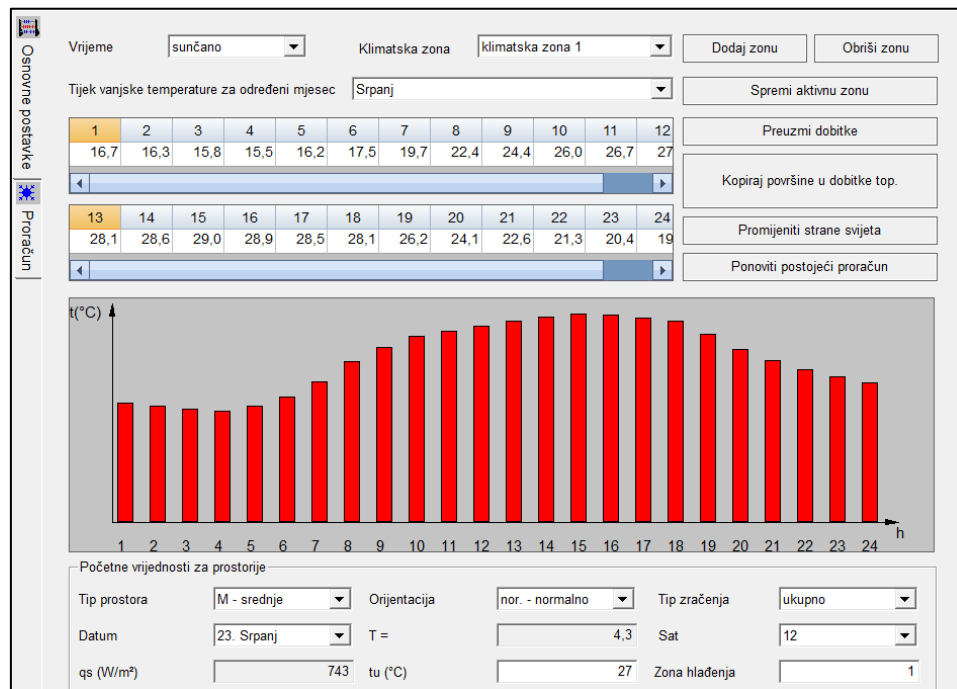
Osnovne postavke

Proračun

Vrijeme
sunčano
Klimatska zona
klimatska zona 1
Dodaj zonu
Obriši zonu

Tijek vanjske temperature za određeni mjesec
Srpanj
Spremi aktivnu zonu

| 1 | 2 | 3 | 4 | 5 | 6 | 7 | 8 | 9 | 10 | 11 | 12 |
|---|---|---|---|---|---|---|---|---|---|---|---|
| 16,7 | 16,3 | 15,8 | 15,5 | 16,2 | 17,5 | 19,7 | 22,4 | 24,4 | 26,0 | 26,7 | 27 |

Preuzmi dobitke

Kopiraj površine u dobitke top.

| 13 | 14 | 15 | 16 | 17 | 18 | 19 | 20 | 21 | 22 | 23 | 24 |
|---|---|---|---|---|---|---|---|---|---|---|---|
| 28,1 | 28,6 | 29,0 | 28,9 | 28,5 | 28,1 | 26,2 | 24,1 | 22,6 | 21,3 | 20,4 | 19 |

Promijeniti strane svijeta

Ponoviti postojeći proračun

t(°C)
h
1 2 3 4 5 6 7 8 9 10 11 12 13 14 15 16 17 18 19 20 21 22 23 24

Početne vrijednosti za prostorije
Tip prostora
M - srednje
Orijentacija
nor. - normalno
Tip zračenja
ukupno
Datum
23. Srpanj
T =
4,3
Sat
12
qs (W/m²)
743
tu (°C)
27
Zona hlađenja
1